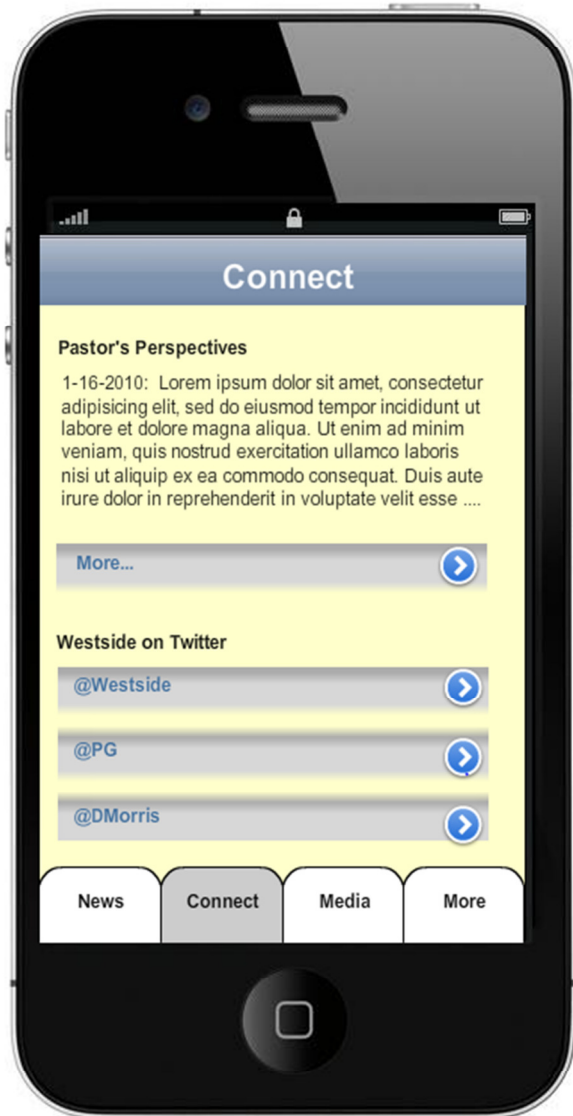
Connect

Pastor's Perspectives

1-16-2010: Lorem ipsum dolor sit amet, consectetur adipisicing elit, sed do eiusmod tempor incididunt ut labore et dolore magna aliqua. Ut enim ad minim veniam, quis nostrud exercitation ullamco laboris nisi ut aliquip ex ea commodo consequat. Duis aute irure dolor in reprehenderit in voluptate velit esse ....

More...

Westside on Twitter

@Westside

@PG

@DMorris

News

Connect

Media

More